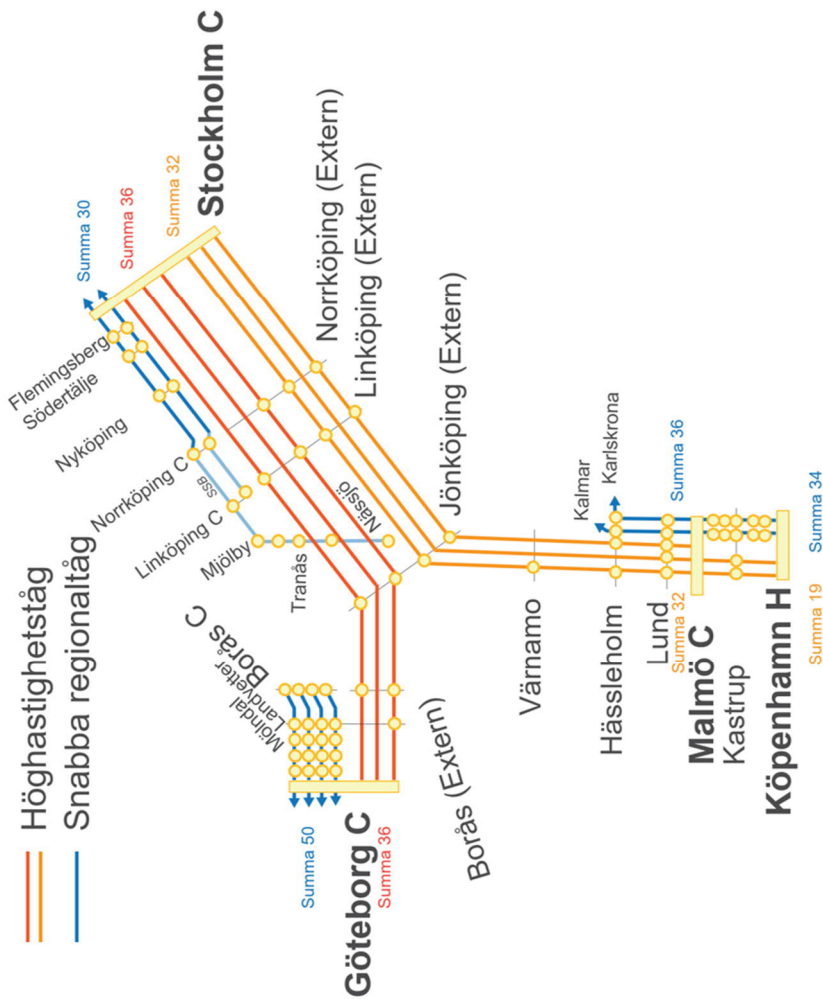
Höghastighetståg
Snabba regionaltåg

Stockholm C
Summa 32
Summa 36
Summa 30
Flemingsberg
Södertälje
Nyköping
Norrköping C
Linköping C
Mjölby
Tranås
Nässjö
ssa
Norrköping (Extern)
Linköping (Extern)
Jönköping (Extern)
Borås C
Landvetter
Mölndal
Göteborg C
Summa 50
Summa 36
Borås (Extern)
Värnamo
Hässleholm
Lund
Summa 32
Malmö C
Kastrup
Köpenhamn H
Summa 19
Kalmar
Karlskrona
Summa 36
Summa 34